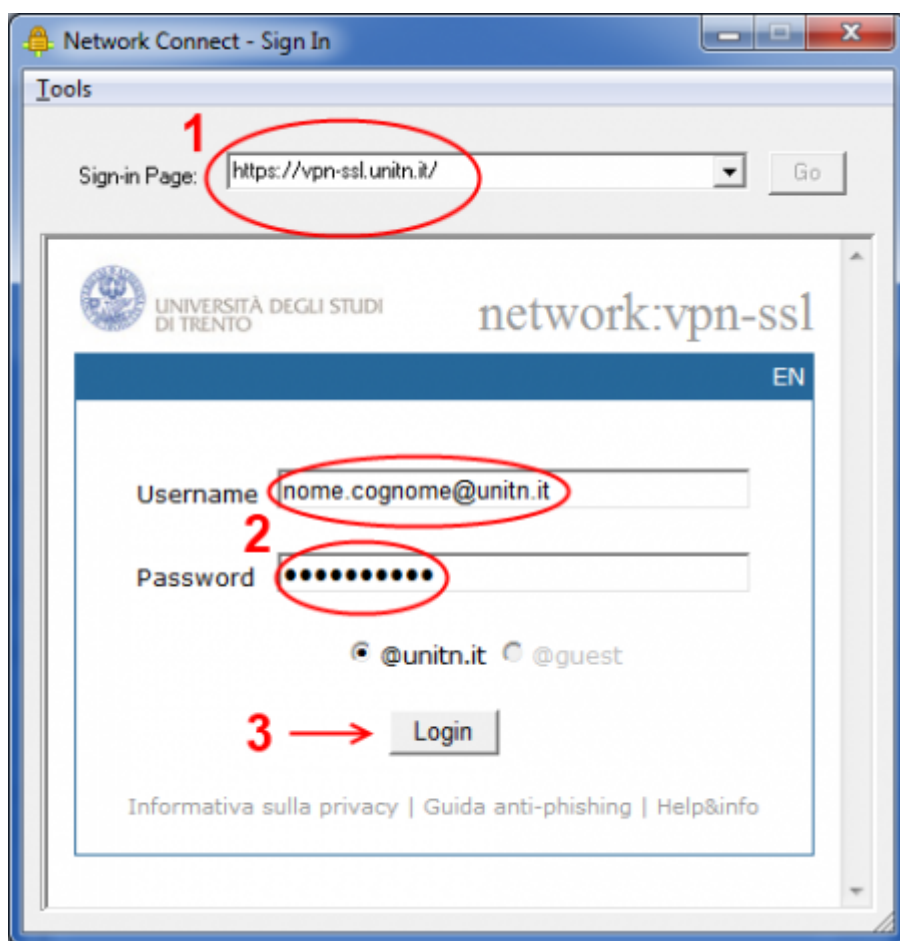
Network Connect - Sign In

Tools

1

Sign-in Page: https://vpn-ssl.unitn.it/ Go

UNIVERSITÀ DEGLI STUDI DI TRENTO

network:vpn-ssl

EN

Username nome.cognome@unitn.it

2

Password ●●●●●●●●●●●

@unitn.it @guest

3 Login

Informativa sulla privacy | Guida anti-phishing | Help&info